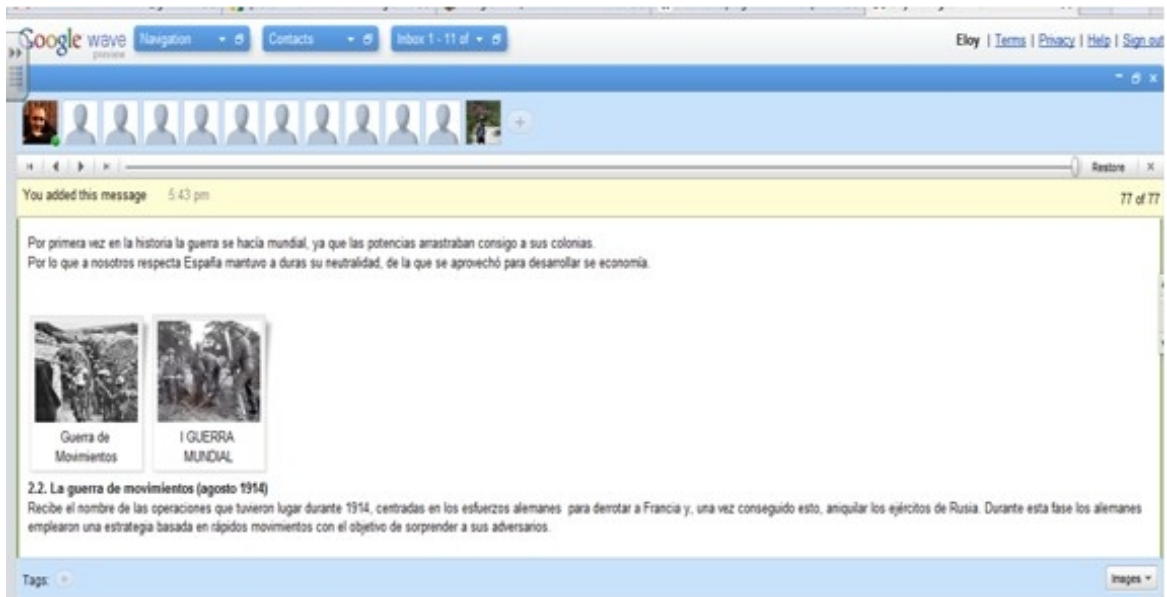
Google wave preview Navigation Contacts Inbox 1 - 11 of

Eloy | Terms | Privacy | Help | Sign out

Restore

You added this message 5:43 pm

77 of 77

Por primera vez en la historia la guerra se hacía mundial, ya que las potencias arrastraban consigo a sus colonias.
Por lo que a nosotros respecta España mantuvo a duras su neutralidad, de la que se aprovechó para desarrollar se economía.

Guerra de Movimientos

I GUERRA MUNDIAL

2.2. La guerra de movimientos (agosto 1914)
Recibe el nombre de las operaciones que tuvieron lugar durante 1914, centradas en los esfuerzos alemanes para derrotar a Francia y, una vez conseguido esto, aniquilar los ejércitos de Rusia. Durante esta fase los alemanes emplearon una estrategia basada en rápidos movimientos con el objetivo de sorprender a sus adversarios.

Tags:

Images